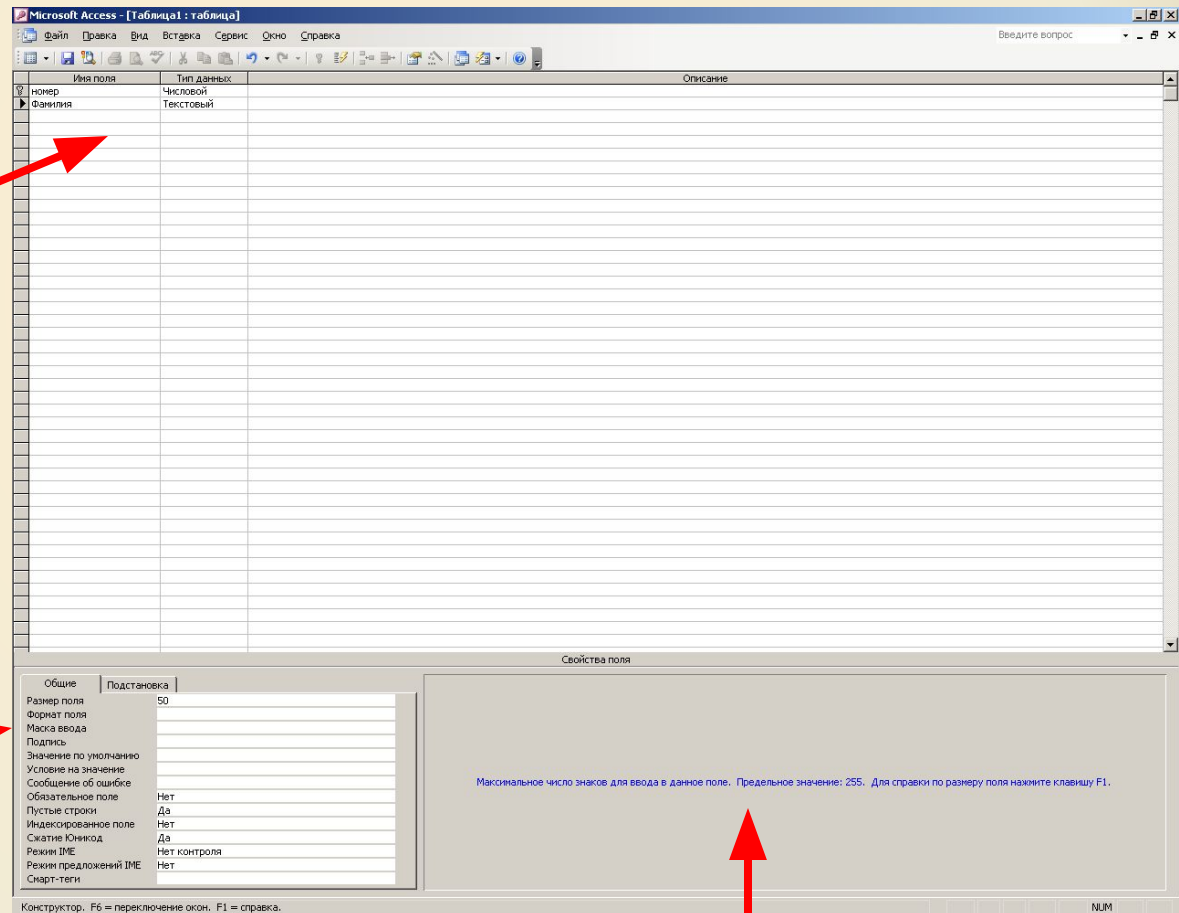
Microsoft Access - [Таблица1 : таблица]

Файл Правка Вид Вставка Сервис Окно Справка

Введите вопрос

| Имя поля | Тип данных | Описание |
|---|---|---|
| номер | Числовой | |
| Фамилия | Текстовый | |

Свойства поля

Общие | Подстановка

| | |
|---|---|
| Размер поля | 50 |
| Формат поля | |
| Маска ввода | |
| Подпись | |
| Значение по умолчанию | |
| Условие на значение | |
| Сообщение об ошибке | |
| Обязательное поле | Нет |
| Пустые строки | Да |
| Индексированное поле | Нет |
| Сжатие Юникод | Да |
| Режим IME | Нет контроля |
| Режим предложений IME | Нет |
| Смарт-теги | |

Максимальное число знаков для ввода в данное поле. Предельное значение: 255. Для справки по размеру поля нажмите клавишу F1.

Конструктор. F6 = переключение окон. F1 = справка.

NUM